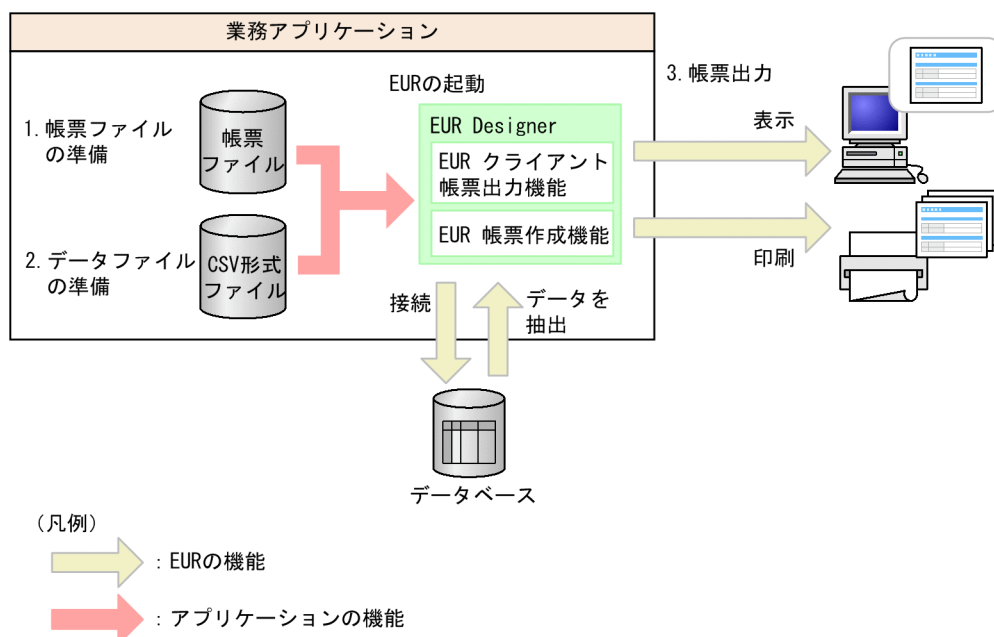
業務アプリケーション

1. 帳票ファイルの準備

帳票ファイル

2. データファイルの準備

CSV形式ファイル

EURの起動

EUR Designer

EUR クライアント帳票出力機能

EUR 帳票作成機能

接続

データを抽出

データベース

3. 帳票出力

表示

印刷

（凡例）

：EURの機能

：アプリケーションの機能